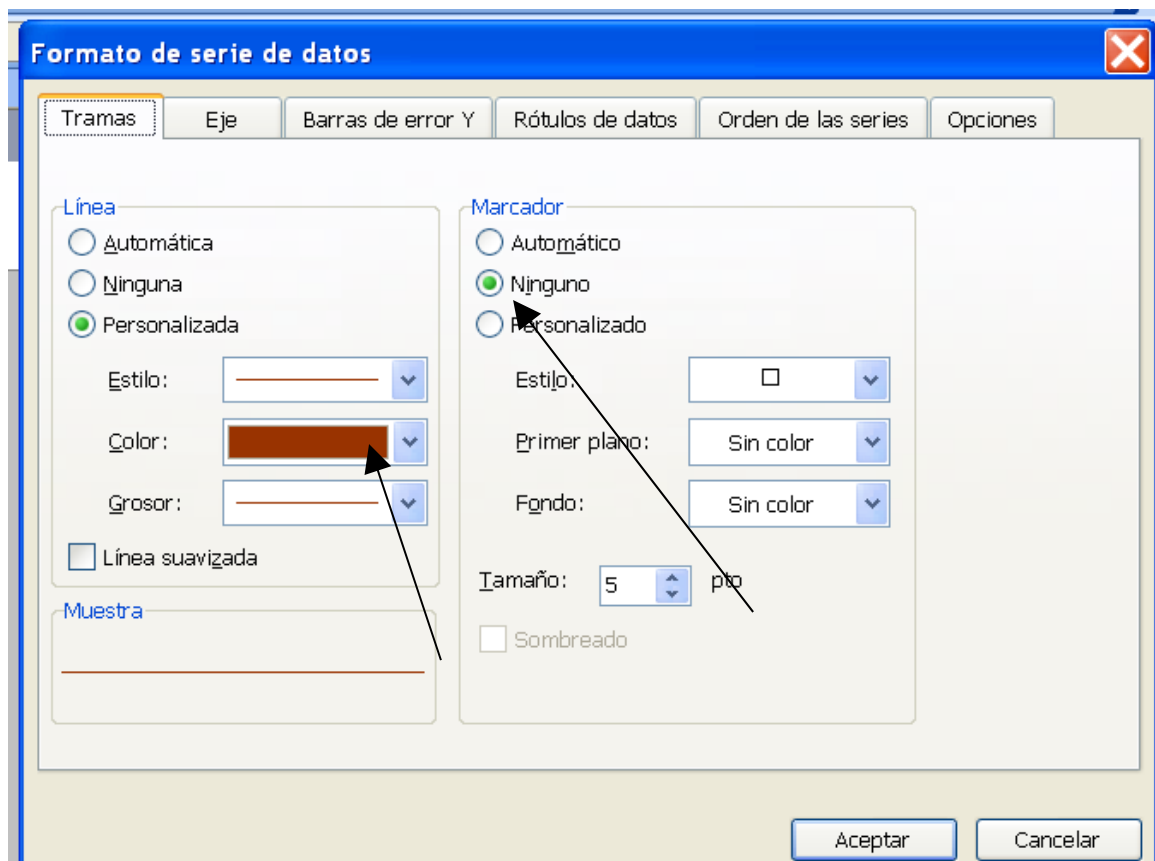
Formato de serie de datos

Tramas | Eje | Barras de error Y | Rótulos de datos | Orden de las series | Opciones

Línea
Automática
Ninguna
Personalizada

Estilo:
Color:
Grosor:

Línea suavizada

Muestra

Marcador
Automático
Ninguno
Personalizado

Estilo:
Primer plano: Sin color
Fondo: Sin color

Tamaño: 5 pto

Sombreado

Aceptar
Cancelar